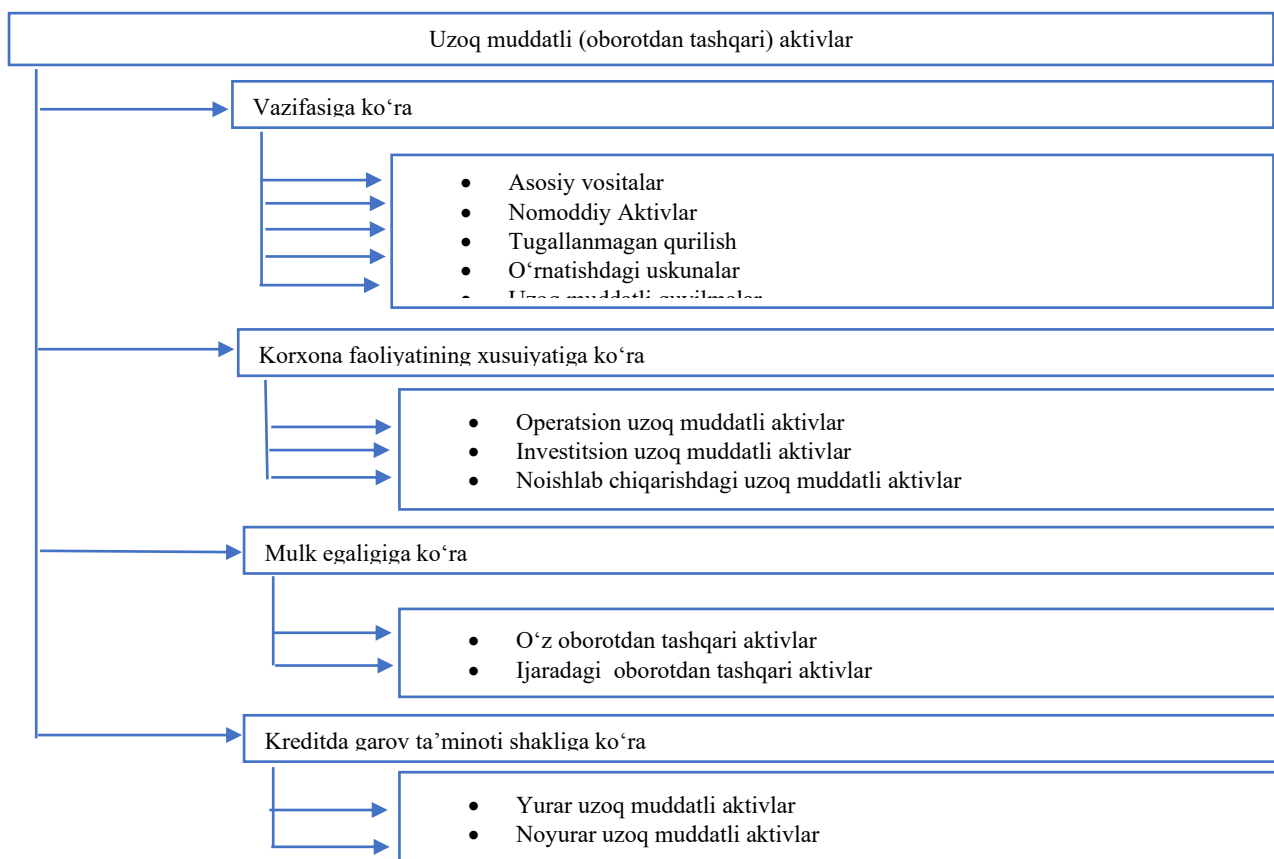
Uzoq muddatli (oborotdan tashqari) aktivlar

Vazifasiga ko‘ra

- Asosiy vositalar
- Nomoddiy Aktivlar
- Tugallanmagan qurilish
- O‘rnatishdagi uskunalar
- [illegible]

Korxona faoliyatining xusuiyatiga ko‘ra

- Operatsion uzoq muddatli aktivlar
- Investitsion uzoq muddatli aktivlar
- Noishlab chiqarishdagi uzoq muddatli aktivlar

Mulk egaligiga ko‘ra

- O‘z oborotdan tashqari aktivlar
- Ijaradagi oborotdan tashqari aktivlar

Kreditda garov ta’minoti shakliga ko‘ra

- Yurar uzoq muddatli aktivlar
- Noyurar uzoq muddatli aktivlar